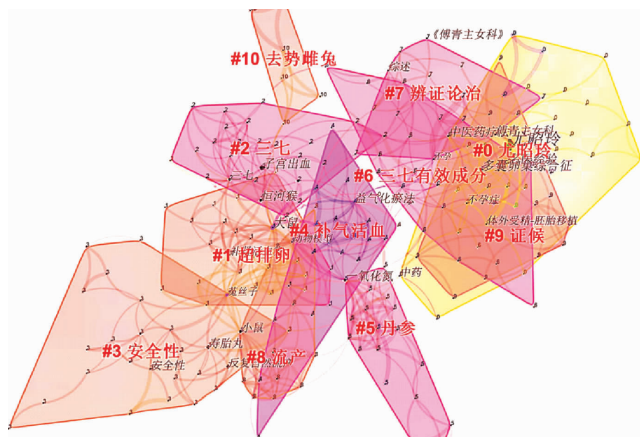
《傅青主女科》
#10 去势雌兔
综述
#7 辨证论治
#2 三七
中医药疗法
傅青主女科
#0 尤昭玲
多囊卵巢综合征
子宫出血
#6 三七有效成分
白河猴
益气化瘀法
不孕症
#9 证候
体外受精胚胎移植
天麻
#4 补气活血
#1 超排卵
一氧化氮
中药
菟丝子
#5 丹参
小鼠
#3 安全性
寿胎丸
#8 流产
安全性
反复自然流产